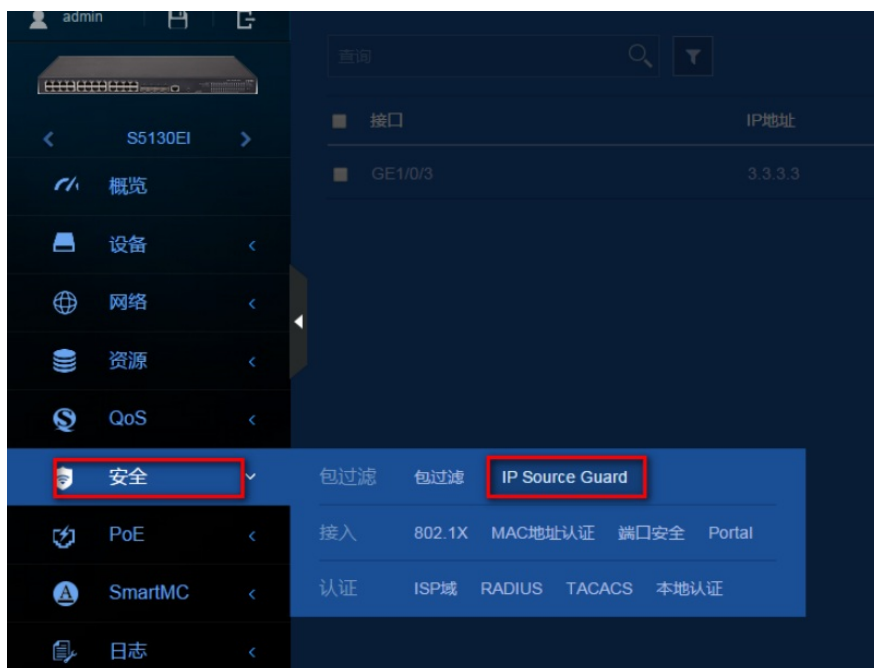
admin

S5130EI

概览

设备

网络

资源

QoS

安全

PoE

SmartMC

日志

查询

| 接口 | IP地址 |
|---|---|
| GE1/0/3 | 3.3.3.3 |

包过滤 包过滤 IP Source Guard

接入 802.1X MAC地址认证 端口安全 Portal

认证 ISP域 RADIUS TACACS 本地认证